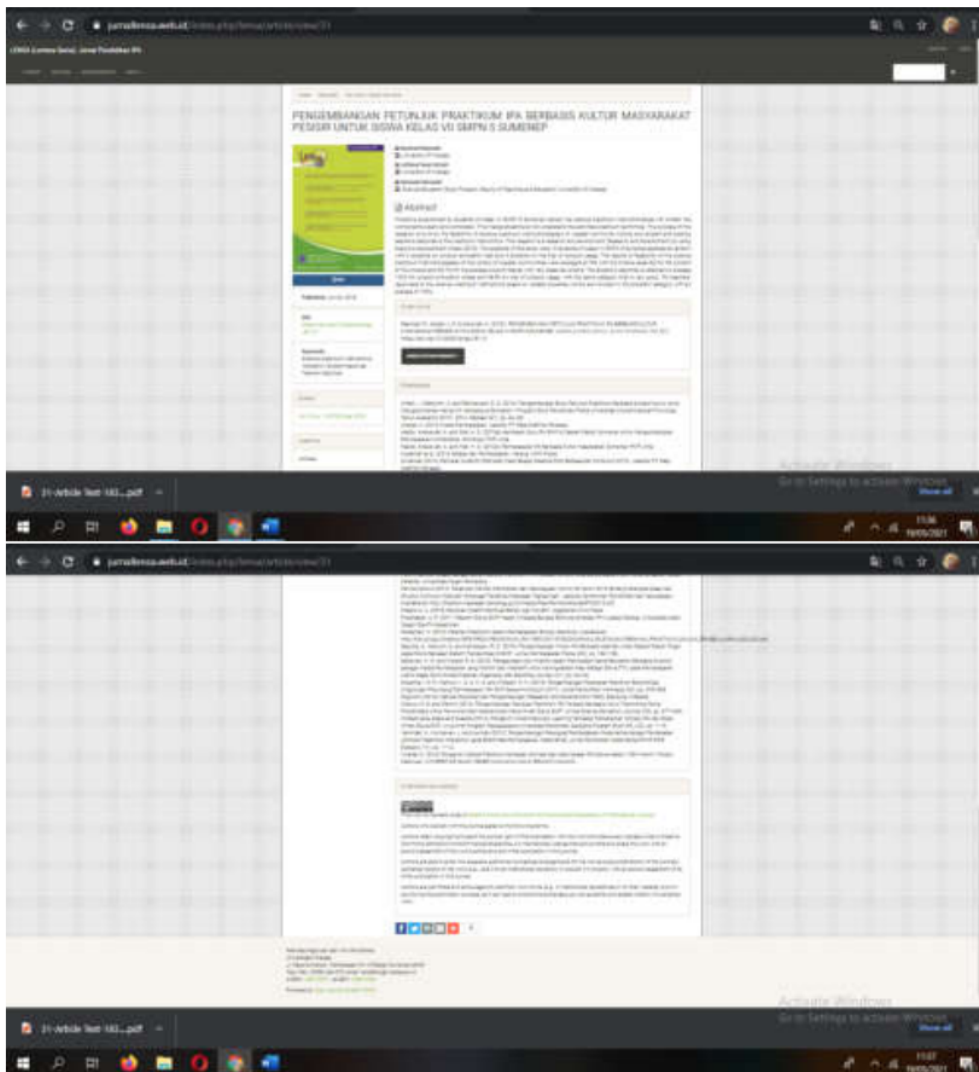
journal.unesa.ac.id/index.php/lensa/article/view/31

PENGEMBANGAN PETUNJUK PRAKTIKUM IPA BERBASIS KULTUR MASYARAKAT PESISIR UNTUK SISWA KELAS VII SMPN 5 SUMENEP

Abstract

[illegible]

Activate Windows
Go to Settings to activate Windows.

21-Article Text-183....pdf

Show all

11:06

journal.unesa.ac.id/index.php/lensa/article/view/31

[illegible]

Activate Windows
Go to Settings to activate Windows.

21-Article Text-183....pdf

Show all

11:07